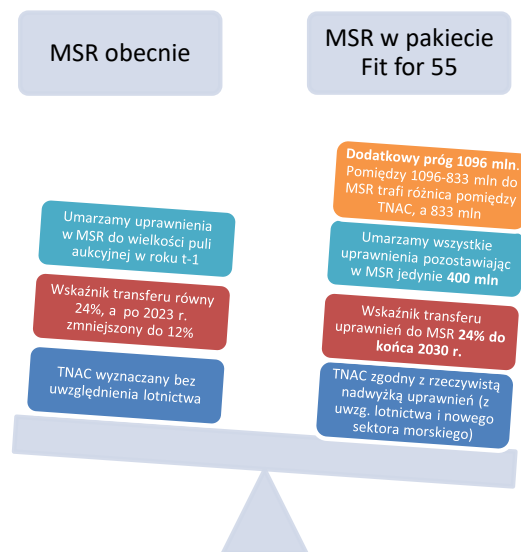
MSR obecnie

MSR w pakiecie Fit for 55

Umarzamy uprawnienia w MSR do wielkości puli aukcyjnej w roku t-1

Wskaźnik transferu równy 24%, a po 2023 r. zmniejszony do 12%

TNAC wyznaczany bez uwzględnienia lotnictwa

Dodatkowy próg 1096 mln. Pomiędzy 1096-833 mln do MSR trafi różnica pomiędzy TNAC, a 833 mln

Umarzamy wszystkie uprawnienia pozostawiając w MSR jedynie 400 mln

Wskaźnik transferu uprawnień do MSR 24% do końca 2030 r.

TNAC zgodny z rzeczywistą nadwyżką uprawnień (z uwzg. lotnictwa i nowego sektora morskiego)